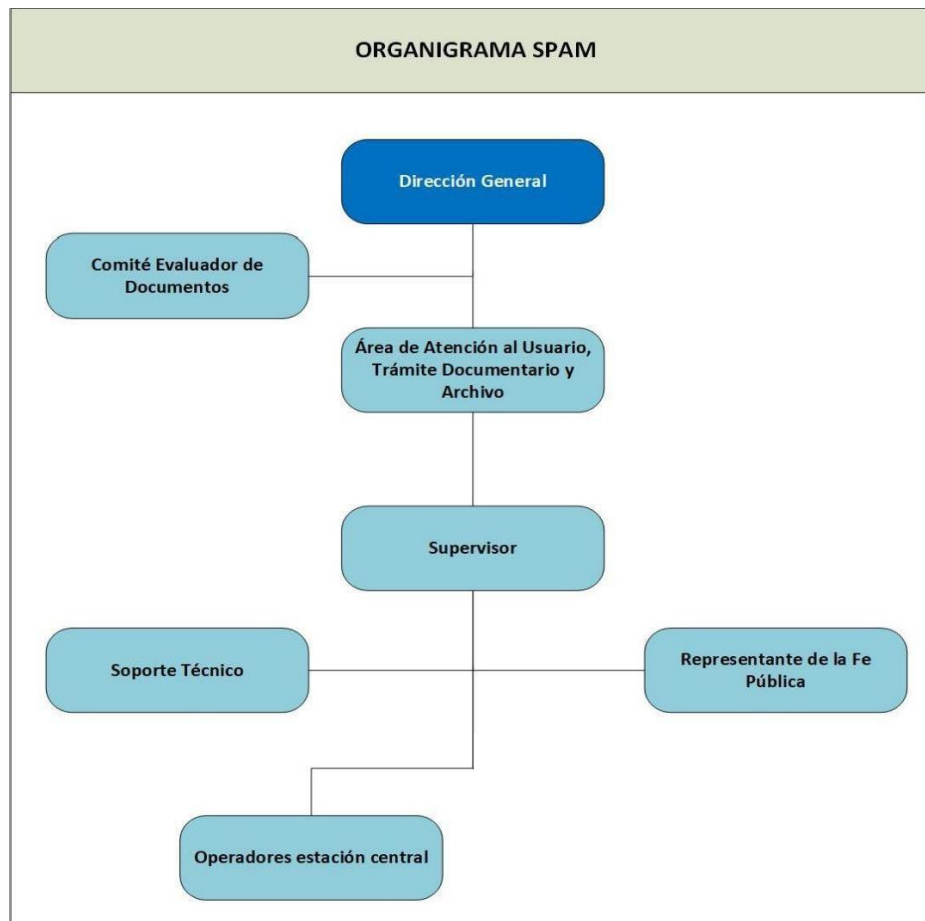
ORGANIGRAMA SPAM

Dirección General

Comité Evaluador de Documentos

Área de Atención al Usuario, Trámite Documentario y Archivo

Supervisor

Soporte Técnico

Representante de la Fe Pública

Operadores estación central